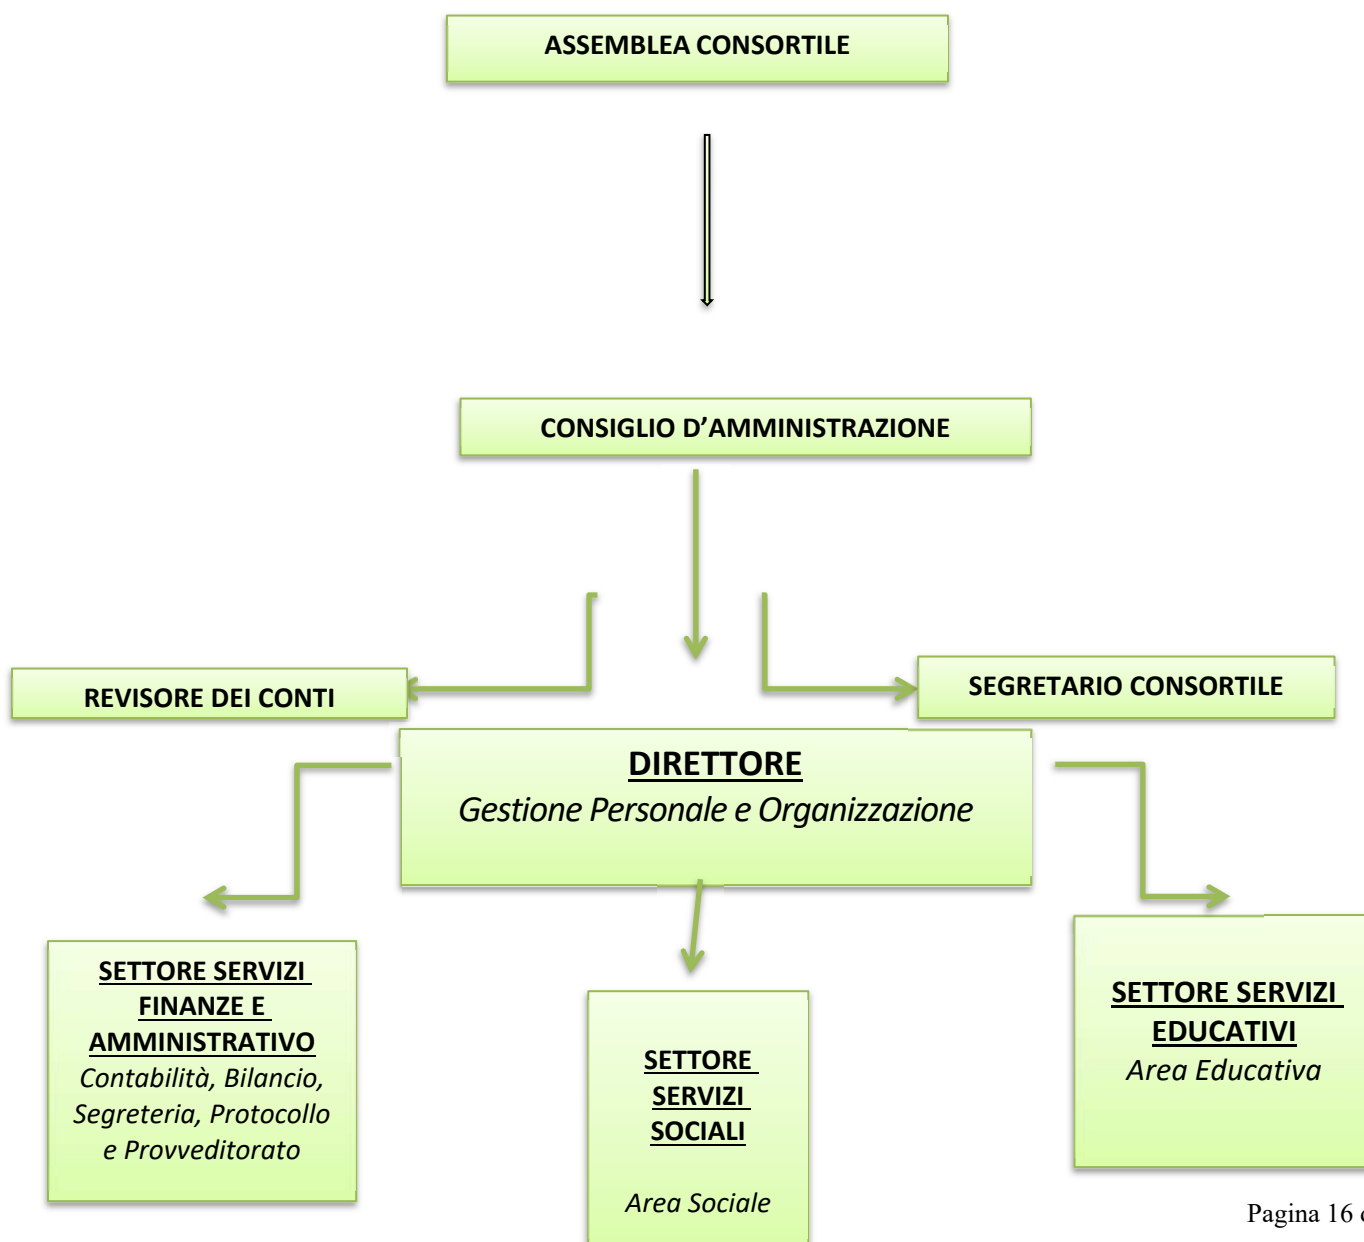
ASSEMBLEA CONSORTILE

CONSIGLIO D'AMMINISTRAZIONE

REVISORE DEI CONTI

SEGRETARIO CONSORTILE

DIRETTORE
Gestione Personale e Organizzazione

SETTORE SERVIZI FINANZE E AMMINISTRATIVO
Contabilità, Bilancio, Segreteria, Protocollo e Provveditorato

SETTORE SERVIZI SOCIALI

Area Sociale

SETTORE SERVIZI EDUCATIVI
Area Educativa

Pagina 16 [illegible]